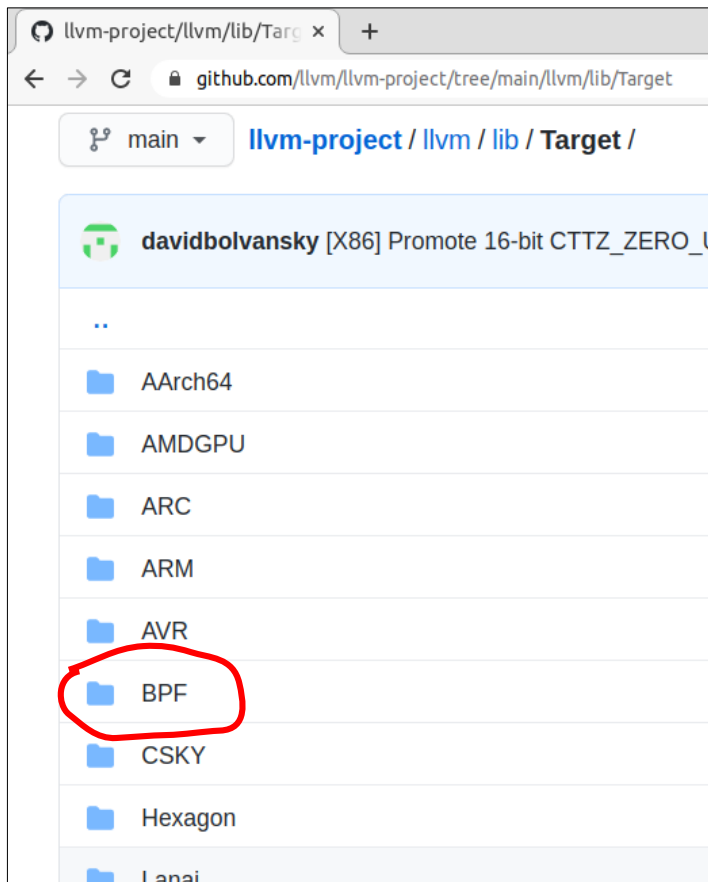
llvm-project/llvm/lib/Targ ×   +

github.com/llvm/llvm-project/tree/main/llvm/lib/Target

main ▾   llvm-project / llvm / lib / Target /

davidbolvansky [X86] Promote 16-bit CTTZ_ZERO_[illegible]

..

AArch64

AMDGPU

ARC

ARM

AVR

BPF

CSKY

Hexagon

Lanai